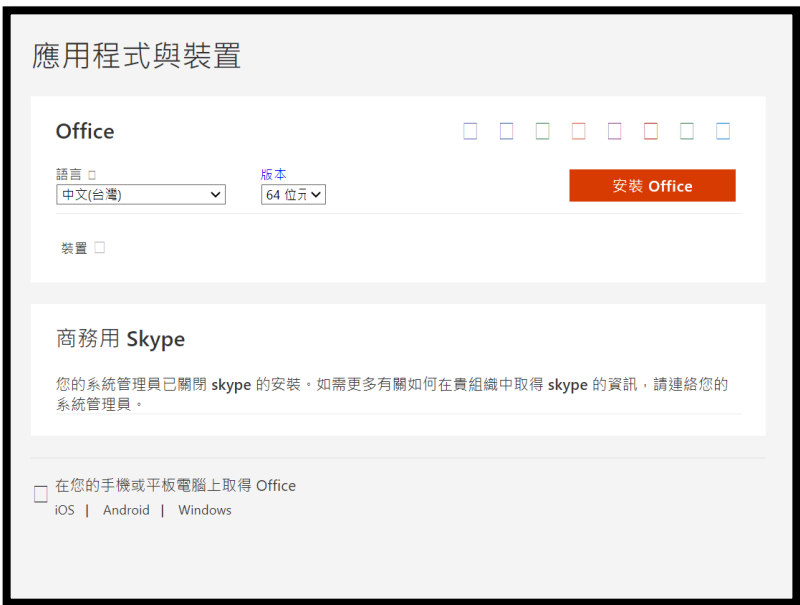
應用程式與裝置

Office

語言

中文(台灣)

版本

64 位元

安裝 Office

裝置

商務用 Skype

您的系統管理員已關閉 skype 的安裝。如需更多有關如何在貴組織中取得 skype 的資訊，請連絡您的系統管理員。

在您的手機或平板電腦上取得 Office

iOS | Android | Windows